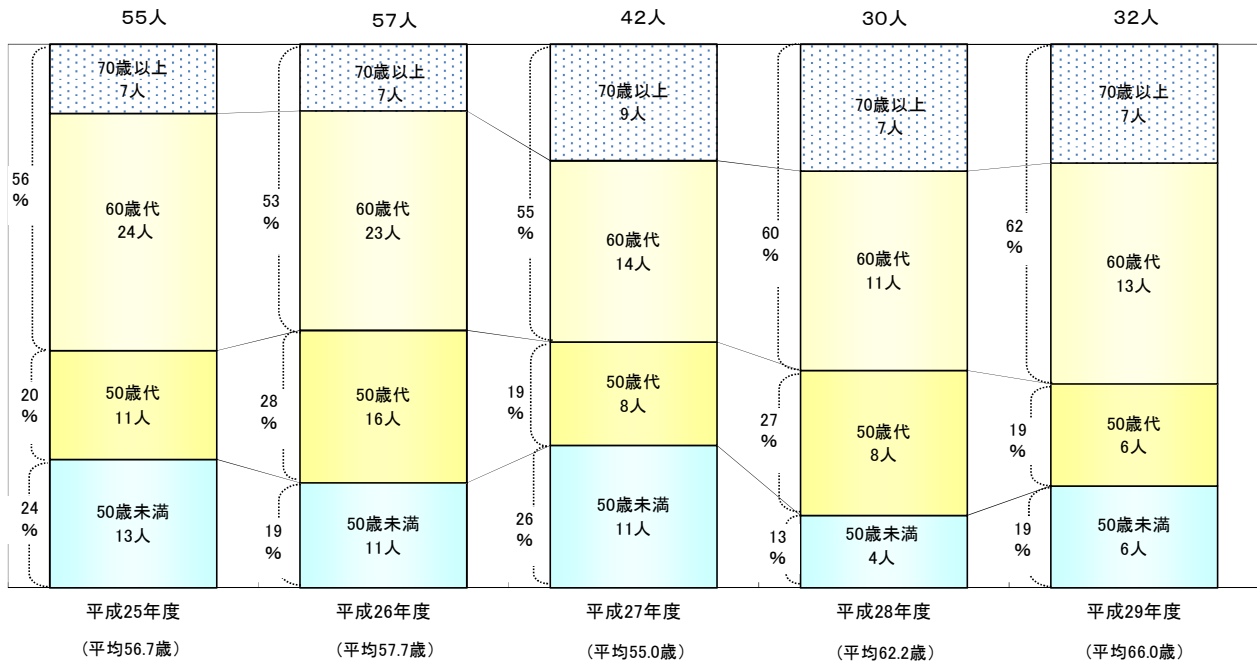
55人

56%

70歳以上
7人

60歳代
24人

20%

50歳代
11人

24%

50歳未満
13人

平成25年度
(平均56.7歳)

57人

53%

70歳以上
7人

60歳代
23人

28%

50歳代
16人

19%

50歳未満
11人

平成26年度
(平均57.7歳)

42人

55%

70歳以上
9人

60歳代
14人

19%

50歳代
8人

26%

50歳未満
11人

平成27年度
(平均55.0歳)

30人

60%

70歳以上
7人

60歳代
11人

27%

50歳代
8人

13%

50歳未満
4人

平成28年度
(平均62.2歳)

32人

62%

70歳以上
7人

60歳代
13人

19%

50歳代
6人

19%

50歳未満
6人

平成29年度
(平均66.0歳)